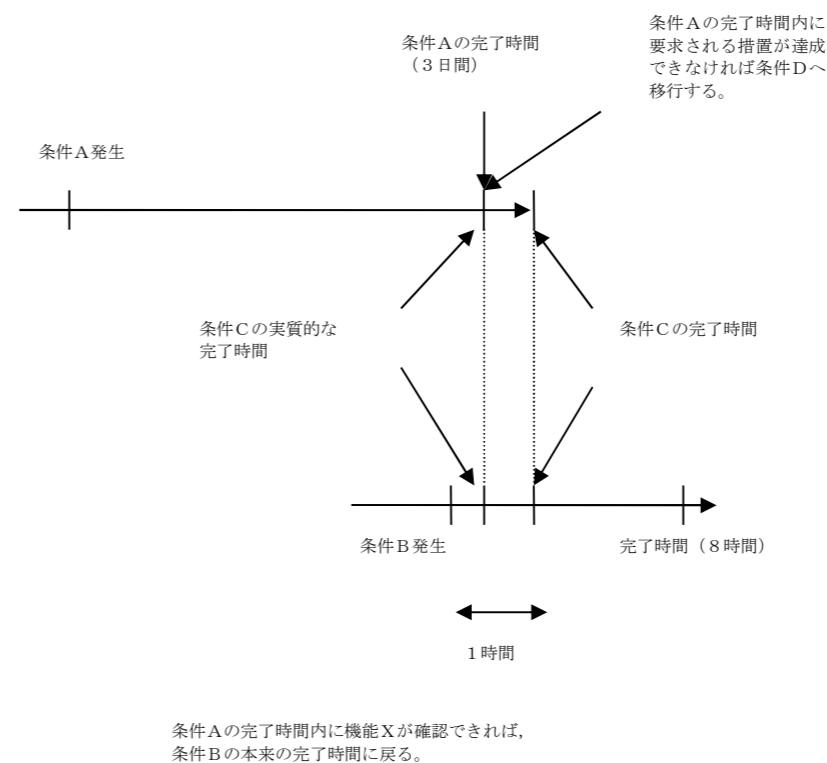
条件Aの完了時間内に要求される措置が達成できなければ条件Dへ移行する。

条件Aの完了時間
（３日間）

条件A発生

条件Cの実質的な完了時間

条件Cの完了時間

条件B発生

完了時間（８時間）

１時間

条件Aの完了時間内に機能Xが確認できれば，
条件Bの本来の完了時間に戻る。